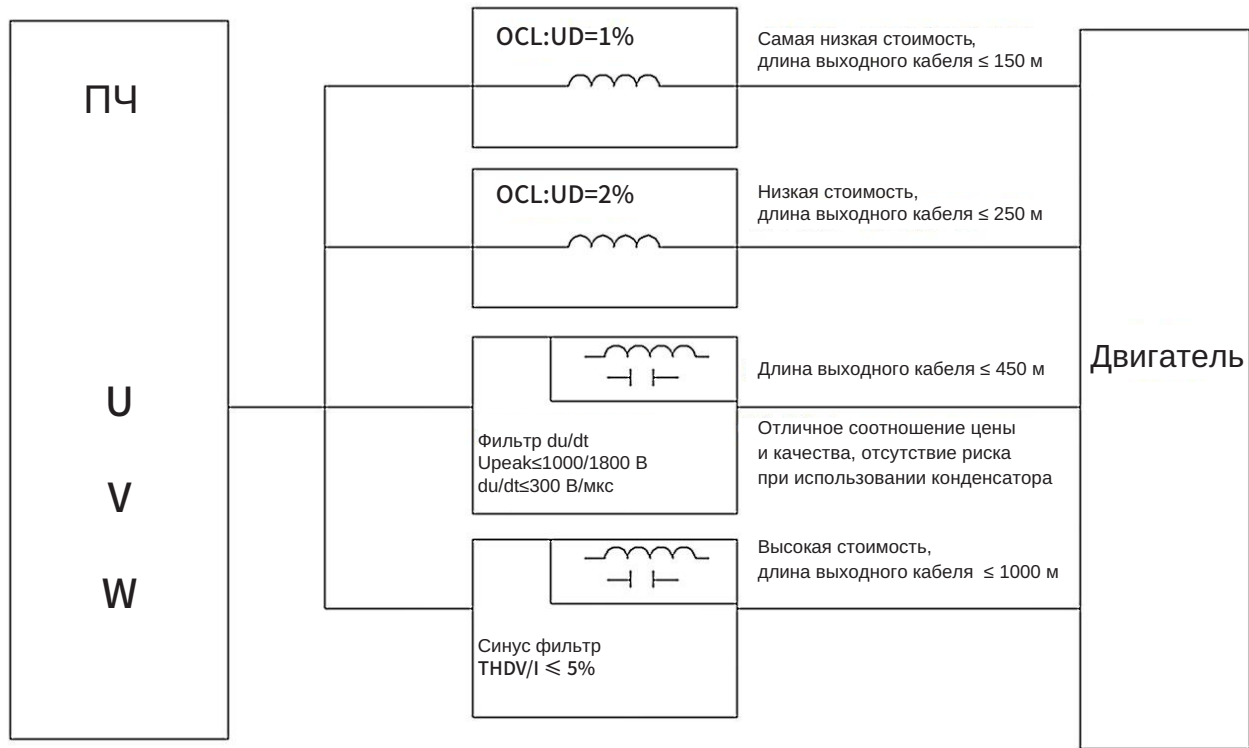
ПЧ

U

V

W

OCL:UD=1%

Самая низкая стоимость, длина выходного кабеля ≤ 150 м

OCL:UD=2%

Низкая стоимость, длина выходного кабеля ≤ 250 м

Длина выходного кабеля ≤ 450 м

Фильтр du/dt
Upeak≤1000/1800 В
du/dt≤300 В/мкс

Отличное соотношение цены и качества, отсутствие риска при использовании конденсатора

Высокая стоимость, длина выходного кабеля ≤ 1000 м

Синус фильтр
THDV/I ⩽ 5%

Двигатель